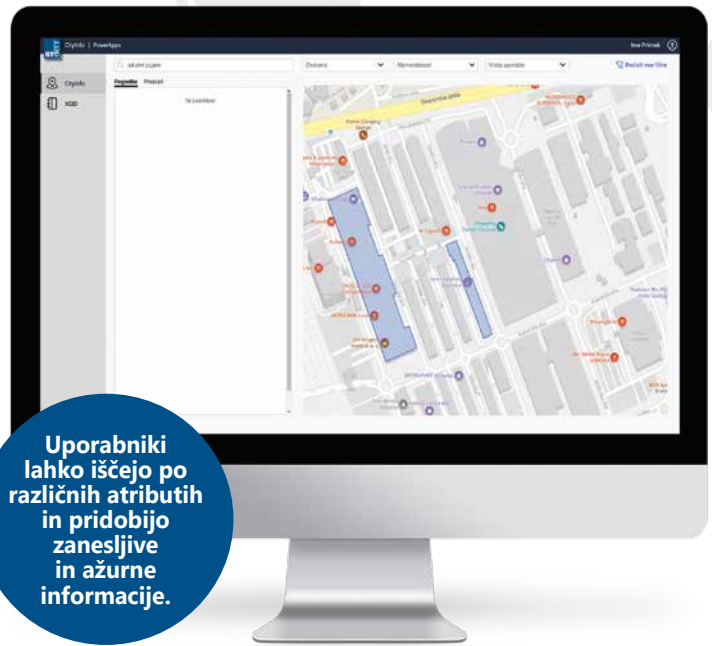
CityInfo | PowerApps

Ime Priimek

CityInfo

KGBD

Iskalni pojem

Pregledno Prepisni

Ni zadetkov

Dostava

Namembnost

Vrsta uporabe

Počisti vse filtre

Uporabniki lahko iščejo po različnih atributih in pridobijo zanesljive in ažurne informacije.